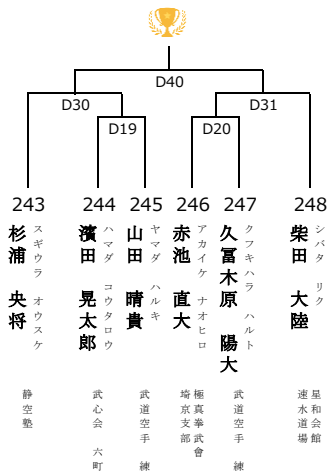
D40

D30

D31

D19

D20

243 杉浦 央将 スギウラ オウスケ 静空塾

244 濱田 晃太郎 ハマダ コウタロウ 武心会 六町

245 山田 晴貴 ヤマダ ハルキ 武道空手 練

246 赤池 直大 アカイケ ナオヒロ 極真拳武會 埼京支部

247 久冨木原 陽大 クフキハラ ハルト 武道空手 練

248 柴田 大陸 シバタ リク 星和会館 速水道場